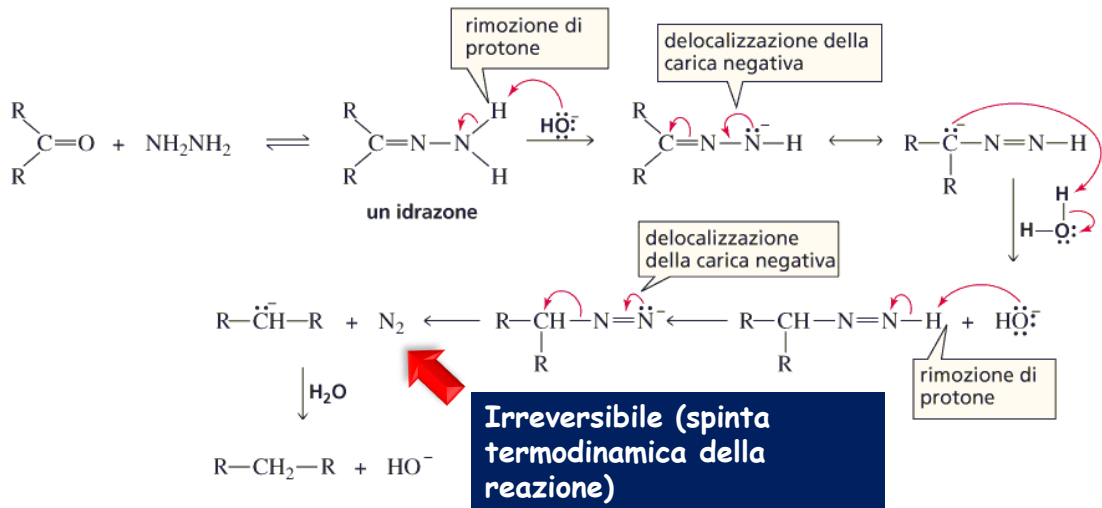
rimozione di protone

delocalizzazione della carica negativa

R
C=O + $NH_2NH_2$ ⇌
R

R
C=N—N—H
R H
un idrazone

HO⁻

R
C=N—N̈⁻—H ⟷ R—C̈⁻—N=N—H
R R

H
H—O

delocalizzazione della carica negativa

R—C̈H—R + $N_2$ ← R—CH—N=N̈⁻ ← R—CH—N=N—H + HO⁻
R R

rimozione di protone

$H_2O$

R—$CH_2$—R + $HO^-$

Irreversibile (spinta termodinamica della reazione)